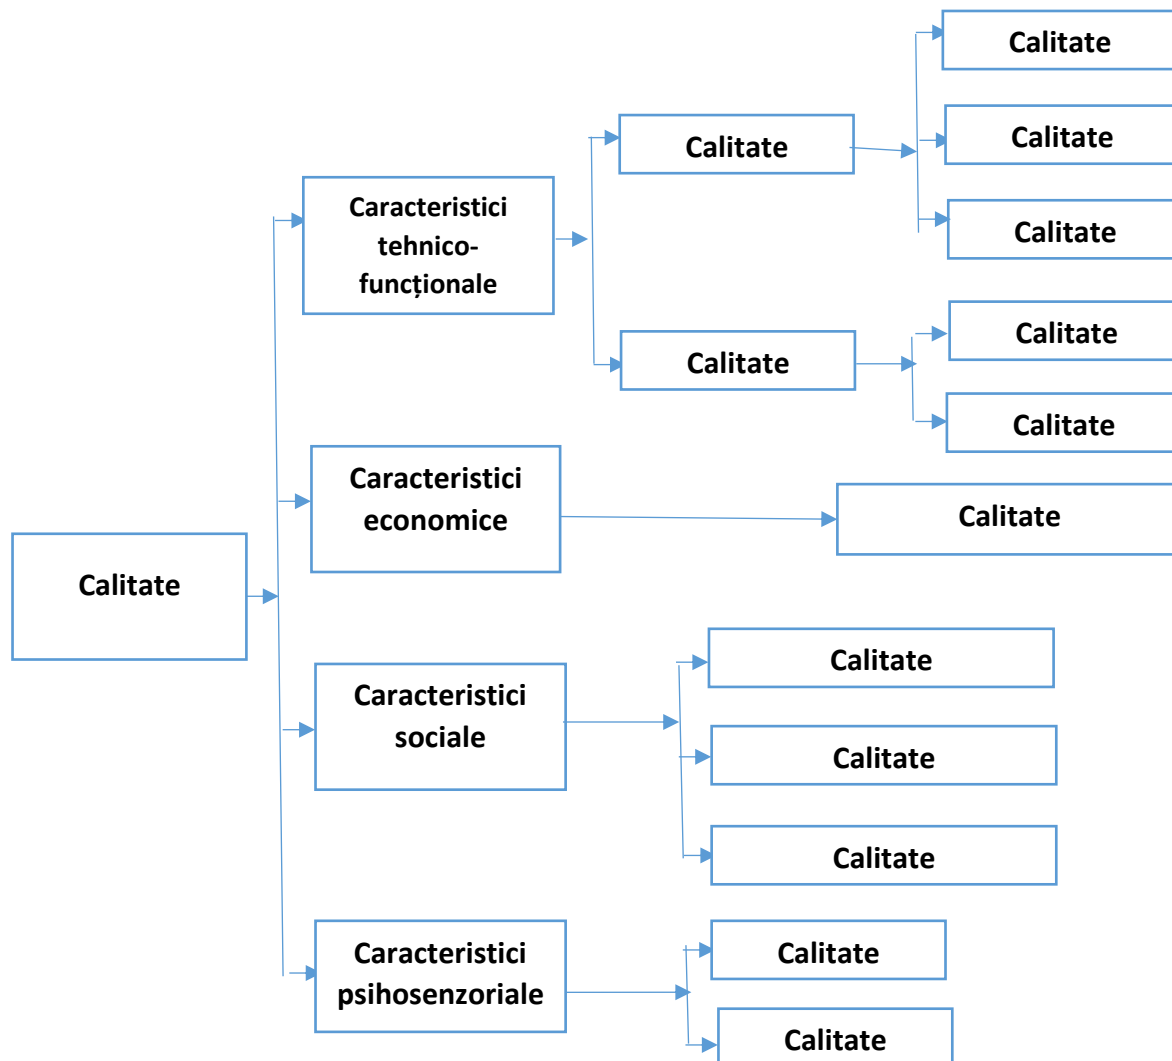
Calitate

Caracteristici tehnico-funcționale

Calitate

Calitate

Calitate

Calitate

Calitate

Calitate

Calitate

Caracteristici economice

Calitate

Caracteristici sociale

Calitate

Calitate

Calitate

Caracteristici psihosenzoriale

Calitate

Calitate